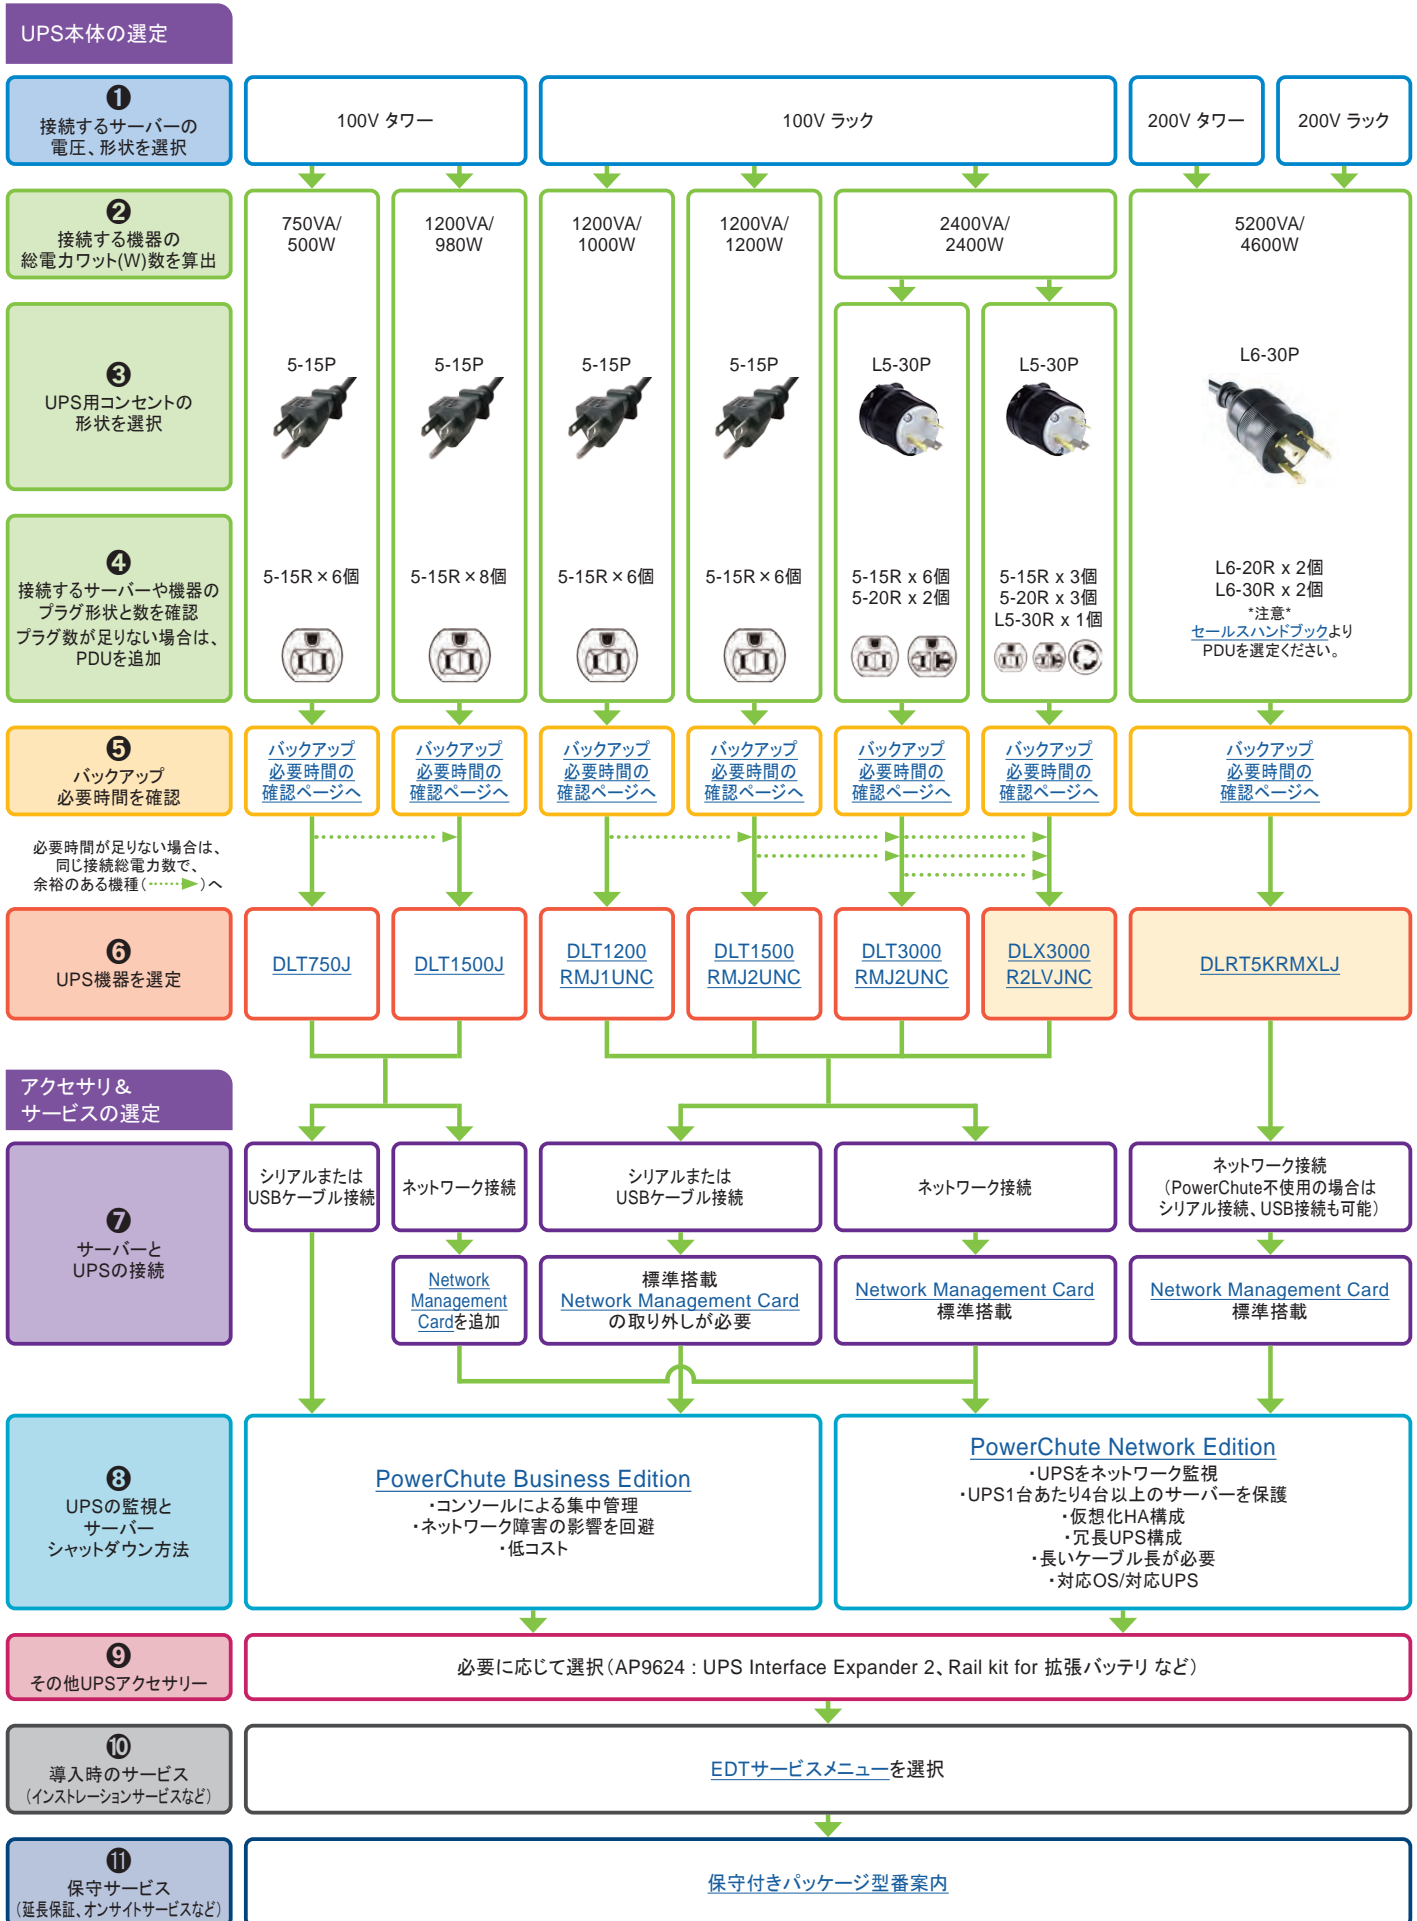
UPS本体の選定

❶
接続するサーバーの電圧、形状を選択

100V タワー

100V ラック

200V タワー

200V ラック

❷
接続する機器の総電力ワット(W)数を算出

750VA/500W

1200VA/980W

1200VA/1000W

1200VA/1200W

2400VA/2400W

5200VA/4600W

❸
UPS用コンセントの形状を選択

5-15P

5-15P

5-15P

5-15P

L5-30P

L5-30P

L6-30P

❹
接続するサーバーや機器のプラグ形状と数を確認
プラグ数が足りない場合は、PDUを追加

5-15R × 6個

5-15R × 8個

5-15R × 6個

5-15R × 6個

5-15R x 6個
5-20R x 2個

5-15R x 3個
5-20R x 3個
L5-30R x 1個

L6-20R x 2個
L6-30R x 2個
*注意*
セールスハンドブックより
PDUを選定ください。

❺
バックアップ
必要時間を確認

バックアップ必要時間の確認ページへ

バックアップ必要時間の確認ページへ

バックアップ必要時間の確認ページへ

バックアップ必要時間の確認ページへ

バックアップ必要時間の確認ページへ

バックアップ必要時間の確認ページへ

バックアップ必要時間の確認ページへ

必要時間が足りない場合は、同じ接続総電力数で、余裕のある機種(⋯⋯▶)へ

❻
UPS機器を選定

DLT750J

DLT1500J

DLT1200 RMJ1UNC

DLT1500 RMJ2UNC

DLT3000 RMJ2UNC

DLX3000 R2LVJNC

DLRT5KRMXLJ

アクセサリ＆サービスの選定

❼
サーバーとUPSの接続

シリアルまたはUSBケーブル接続

ネットワーク接続

シリアルまたはUSBケーブル接続

ネットワーク接続

ネットワーク接続
(PowerChute不使用の場合はシリアル接続、USB接続も可能)

Network Management Cardを追加

標準搭載
Network Management Card
の取り外しが必要

Network Management Card
標準搭載

Network Management Card
標準搭載

❽
UPSの監視とサーバーシャットダウン方法

PowerChute Business Edition
・コンソールによる集中管理
・ネットワーク障害の影響を回避
・低コスト

PowerChute Network Edition
・UPSをネットワーク監視
・UPS1台あたり4台以上のサーバーを保護
・仮想化HA構成
・冗長UPS構成
・長いケーブル長が必要
・対応OS/対応UPS

❾
その他UPSアクセサリー

必要に応じて選択(AP9624 : UPS Interface Expander 2、Rail kit for 拡張バッテリ など)

❿
導入時のサービス
(インストレーションサービスなど)

EDTサービスメニューを選択

⓫
保守サービス
(延長保証、オンサイトサービスなど)

保守付きパッケージ型番案内